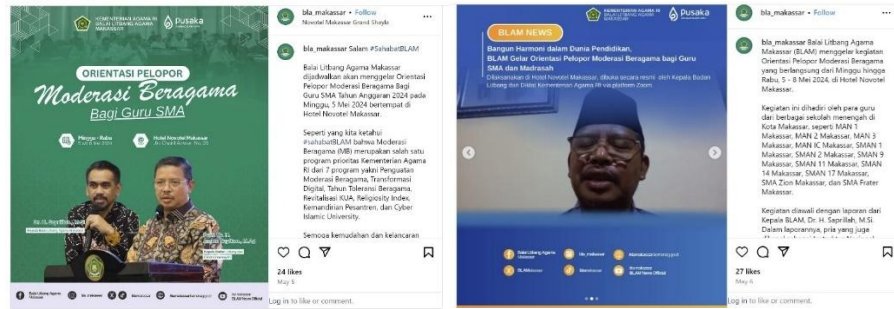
KEMENTERIAN AGAMA RI BALAI LITBANG AGAMA MAKASSAR Pusaka

ORIENTASI PELOPOR
Moderasi Beragama
Bagi Guru SMA

Minggu - Rabu 5 s/d 8 Mei 2024
Hotel Novotel Makassar Jln. Chairil Anwar No. 28

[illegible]

Balai Litbang Agama Makassar | blam_makassar | Blamkasar | blamakassar.kemenag.go.id | BLAM News Official

bla_makassar • Follow
Novotel Makassar Grand Shayla

bla_makassar Salam #SahabatBLAM

Balai Litbang Agama Makassar dijadwalkan akan menggelar Orientasi Pelopor Moderasi Beragama Bagi Guru SMA Tahun Anggaran 2024 pada Minggu, 5 Mei 2024 bertempat di Hotel Novotel Makassar.

Seperti yang kita ketahui #sahabatBLAM bahwa Moderasi Beragama (MB) merupakan salah satu program prioritas Kementerian Agama RI dari 7 program yakni Penguatan Moderasi Beragama, Transformasi Digital, Tahun Toleransi Beragama, Revitalisasi KUA, Religiosity Index, Kemandirian Pesantren, dan Cyber Islamic University.

Semoga kemudahan dan kelancaran

24 likes
May 5
Log in to like or comment.

BLAM NEWS
KEMENTERIAN AGAMA RI BALAI LITBANG AGAMA MAKASSAR Pusaka

Bangun Harmoni dalam Dunia Pendidikan, BLAM Gelar Orientasi Pelopor Moderasi Beragama bagi Guru SMA dan Madrasah
Dilaksanakan di Hotel Novotel Makassar, dibuka secara resmi oleh Kepala Badan Litbang dan Diklat Kementerian Agama RI via platform Zoom.

Balai Litbang Agama Makassar | blam_makassar | Blamkasar | blamakassar.kemenag.go.id | BLAMNews | BLAM News Official

bla_makassar • Follow

bla_makassar Balai Litbang Agama Makassar (BLAM) menggelar kegiatan Orientasi Pelopor Moderasi Beragama yang berlangsung dari Minggu hingga Rabu, 5 - 8 Mei 2024, di Hotel Novotel Makassar.

Kegiatan ini dihadiri oleh para guru dari berbagai sekolah menengah di Kota Makassar, seperti MAN 1 Makassar, MAN 2 Makassar, MAN 3 Makassar, MAN IC Makassar, SMAN 1 Makassar, SMAN 2 Makassar, SMAN 9 Makassar, SMAN 11 Makassar, SMAN 14 Makassar, SMAN 17 Makassar, SMA Zion Makassar, dan SMA Frater Makassar.

Kegiatan diawali dengan laporan dari Kepala BLAM, Dr. H. Saprillah, M.Si. Dalam laporannya, pria yang juga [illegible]

27 likes
May 6
Log in to like or comment.